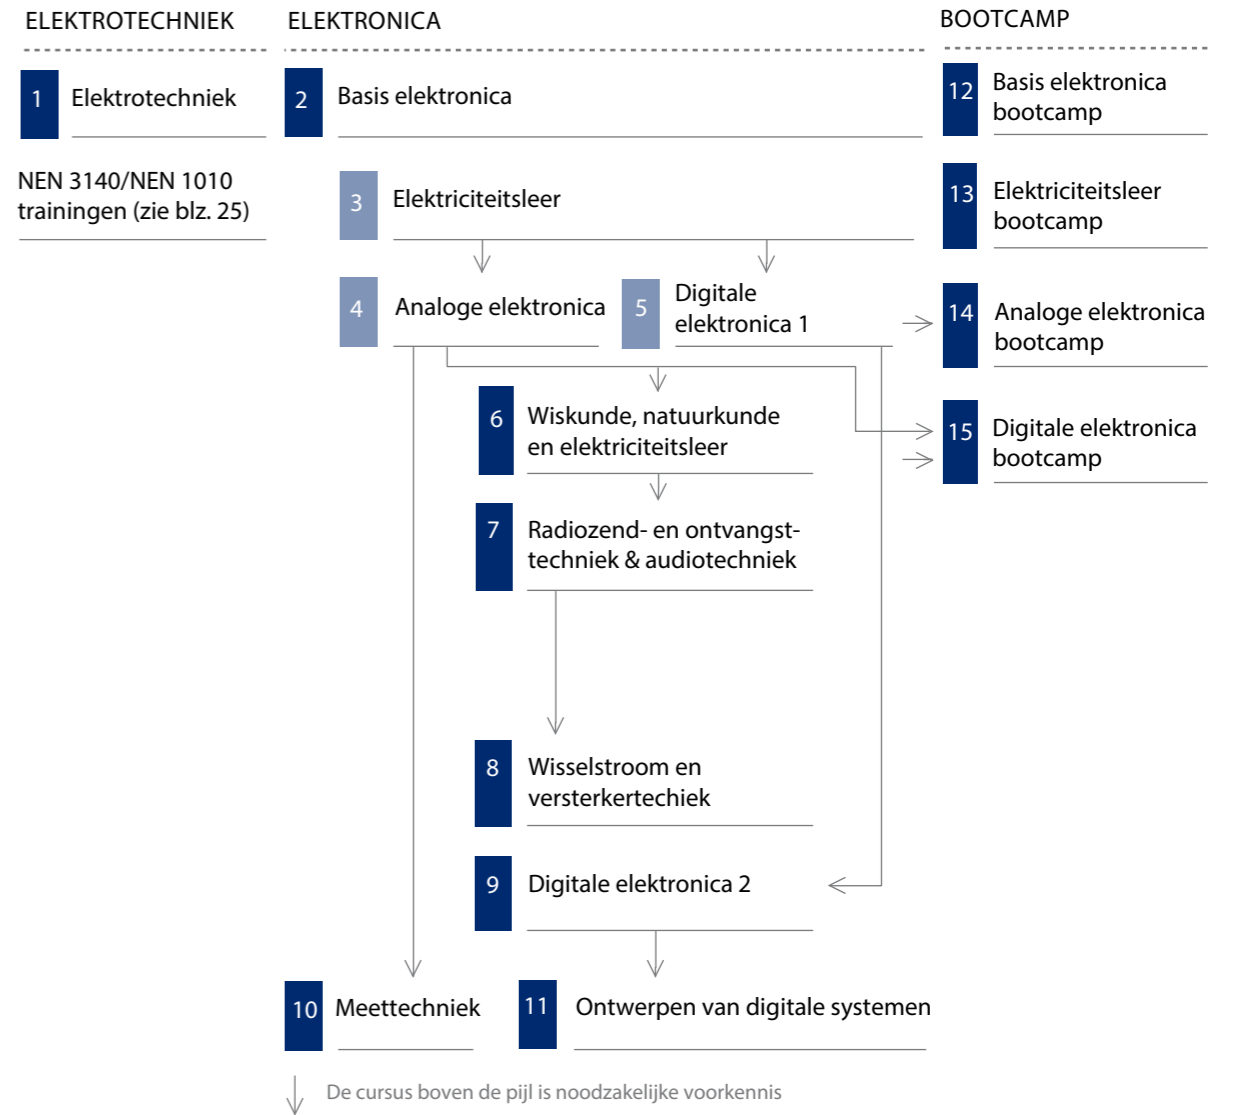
ELEKTROTECHNIEK

1 Elektrotechniek

NEN 3140/NEN 1010 trainingen (zie blz. 25)

ELEKTRONICA

2 Basis elektronica

3 Elektriciteitsleer

4 Analoge elektronica

5 Digitale elektronica 1

6 Wiskunde, natuurkunde en elektriciteitsleer

7 Radiozend- en ontvangsttechniek & audiotechniek

8 Wisselstroom en versterkertechiek

9 Digitale elektronica 2

10 Meettechniek

11 Ontwerpen van digitale systemen

BOOTCAMP

12 Basis elektronica bootcamp

13 Elektriciteitsleer bootcamp

14 Analoge elektronica bootcamp

15 Digitale elektronica bootcamp

De cursus boven de pijl is noodzakelijke voorkennis